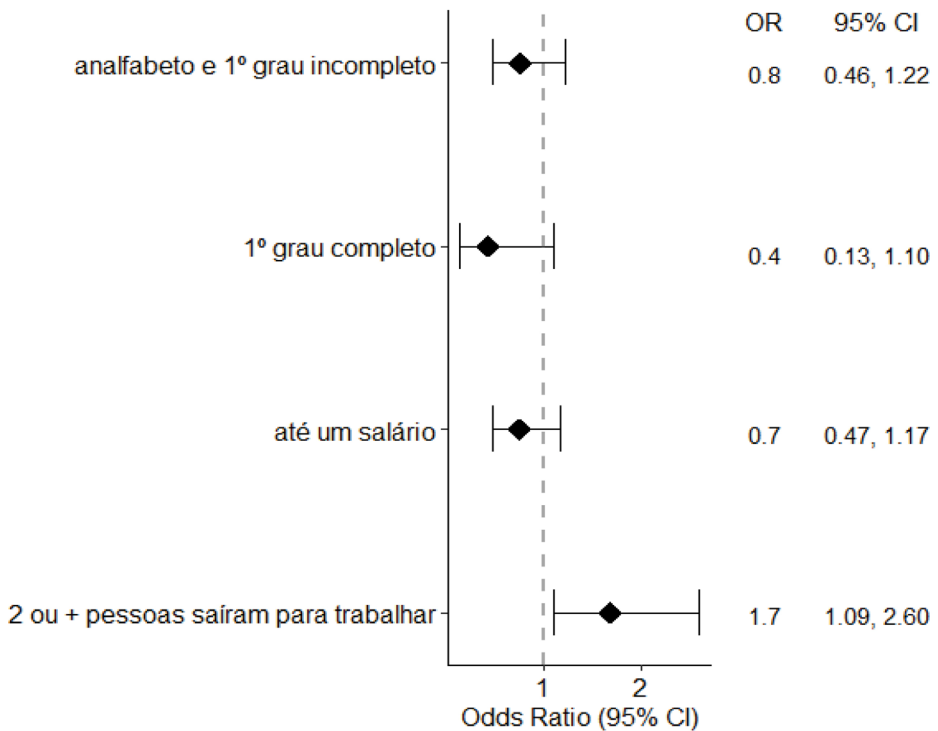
| | OR | 95% CI |
|---|---|---|
| analfabeto e 1º grau incompleto | 0.8 | 0.46, 1.22 |
| 1º grau completo | 0.4 | 0.13, 1.10 |
| até um salário | 0.7 | 0.47, 1.17 |
| 2 ou + pessoas saíram para trabalhar | 1.7 | 1.09, 2.60 |

1
2
Odds Ratio (95% CI)